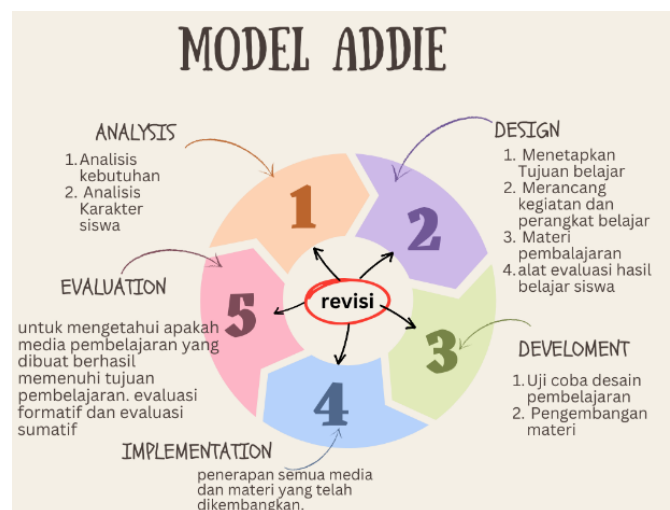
MODEL ADDIE

ANALYSIS

1. Analisis kebutuhan
2. Analisis Karakter siswa

DESIGN

1. Menetapkan Tujuan belajar
2. Merancang kegiatan dan perangkat belajar
3. Materi pembelajaran
4. alat evaluasi hasil belajar siswa

1

2

3

4

5

revisi

EVALUATION

untuk mengetahui apakah media pembelajaran yang dibuat berhasil memenuhi tujuan pembelajaran. evaluasi formatif dan evaluasi sumatif

DEVELOMENT

1. Uji coba desain pembelajaran
2. Pengembangan materi

IMPLEMENTATION

penerapan semua media dan materi yang telah dikembangkan.